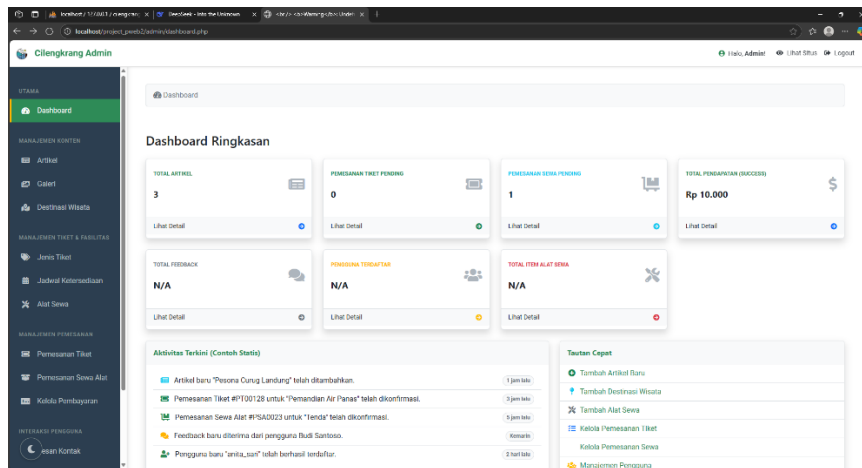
localhost / 127.0.0.1 / cilengkrang | DeepSeek - Into the Unknown | <br /> <b>Warning</b>: Undef

localhost/project_pesbi2/admin/dashboard.php

Cilengkrang Admin

Halo, Admin! Lihat Situs Logout

UTAMA

Dashboard

MANAJEMEN KONTEN

Artikel

Galeri

Destinasi Wisata

MANAJEMEN TIKET & FASILITAS

Jenis Tiket

Jadwal Ketersediaan

Alat Sewa

MANAJEMEN PEMESANAN

Pemesanan Tiket

Pemesanan Sewa Alat

Kelola Pembayaran

INTERAKSI PENGGUNA

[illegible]esan Kontak

Dashboard

Dashboard Ringkasan

TOTAL ARTIKEL
3
Lihat Detail

PEMESANAN TIKET PENDING
0
Lihat Detail

PEMESANAN SEWA PENDING
1
Lihat Detail

TOTAL PENDAPATAN (SUCCESS)
Rp 10.000
Lihat Detail

TOTAL FEEDBACK
N/A
Lihat Detail

PENGGUNA TERDAFTAR
N/A
Lihat Detail

TOTAL ITEM ALAT SEWA
N/A
Lihat Detail

Aktivitas Terkini (Contoh Statis)

Artikel baru "Pesona Curug Landung" telah ditambahkan. 1 jam lalu

Pemesanan Tiket #PT00128 untuk "Pemandian Air Panas" telah dikonfirmasi. 3 jam lalu

Pemesanan Sewa Alat #PSA0023 untuk "Tenda" telah dikonfirmasi. 5 jam lalu

Feedback baru diterima dari pengguna Budi Santoso. Kemarin

Pengguna baru "anita_sari" telah berhasil terdaftar. 2 hari lalu

Tautan Cepat

Tambah Artikel Baru

Tambah Destinasi Wisata

Tambah Alat Sewa

Kelola Pemesanan Tiket

Kelola Pemesanan Sewa

Manajemen Pengguna